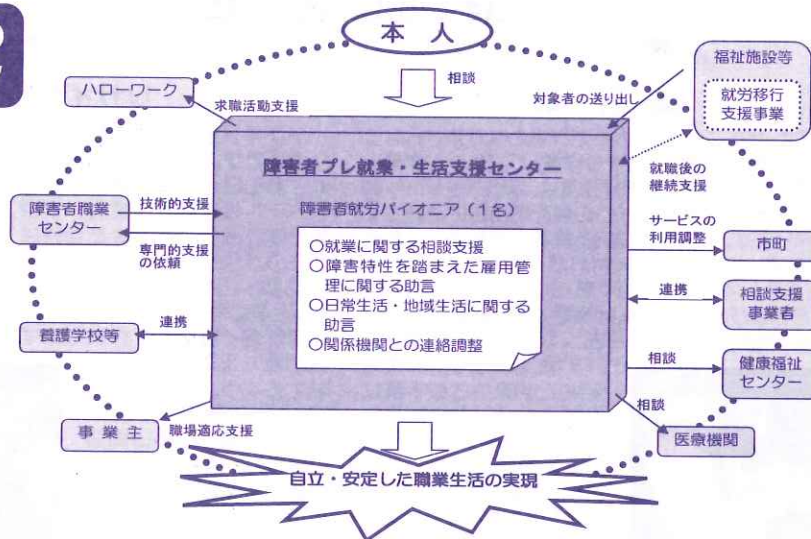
本　人

相談

ハローワーク

求職活動支援

対象者の送り出し

福祉施設等

就労移行支援事業

障害者プレ就業・生活支援センター

障害者就労パイオニア（１名）

○就業に関する相談支援
○障害特性を踏まえた雇用管理に関する助言
○日常生活・地域生活に関する助言
○関係機関との連絡調整

就職後の継続支援

障害者職業センター

技術的支援

専門的支援の依頼

サービスの利用調整

市町

連携

相談支援事業者

養護学校等

連携

相談

健康福祉センター

相談

医療機関

事業主

職場適応支援

自立・安定した職業生活の実現